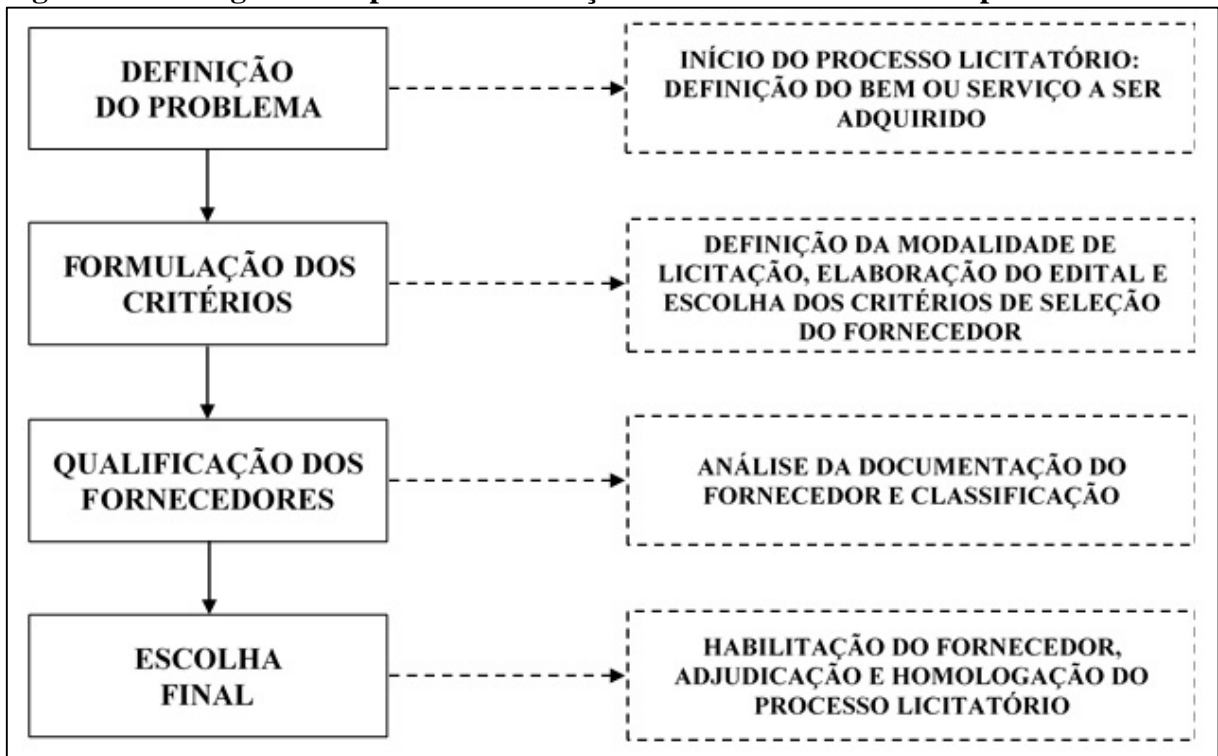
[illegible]

DEFINIÇÃO DO PROBLEMA

INÍCIO DO PROCESSO LICITATÓRIO: DEFINIÇÃO DO BEM OU SERVIÇO A SER ADQUIRIDO

FORMULAÇÃO DOS CRITÉRIOS

DEFINIÇÃO DA MODALIDADE DE LICITAÇÃO, ELABORAÇÃO DO EDITAL E ESCOLHA DOS CRITÉRIOS DE SELEÇÃO DO FORNECEDOR

QUALIFICAÇÃO DOS FORNECEDORES

ANÁLISE DA DOCUMENTAÇÃO DO FORNECEDOR E CLASSIFICAÇÃO

ESCOLHA FINAL

HABILITAÇÃO DO FORNECEDOR, ADJUDICAÇÃO E HOMOLOGAÇÃO DO PROCESSO LICITATÓRIO